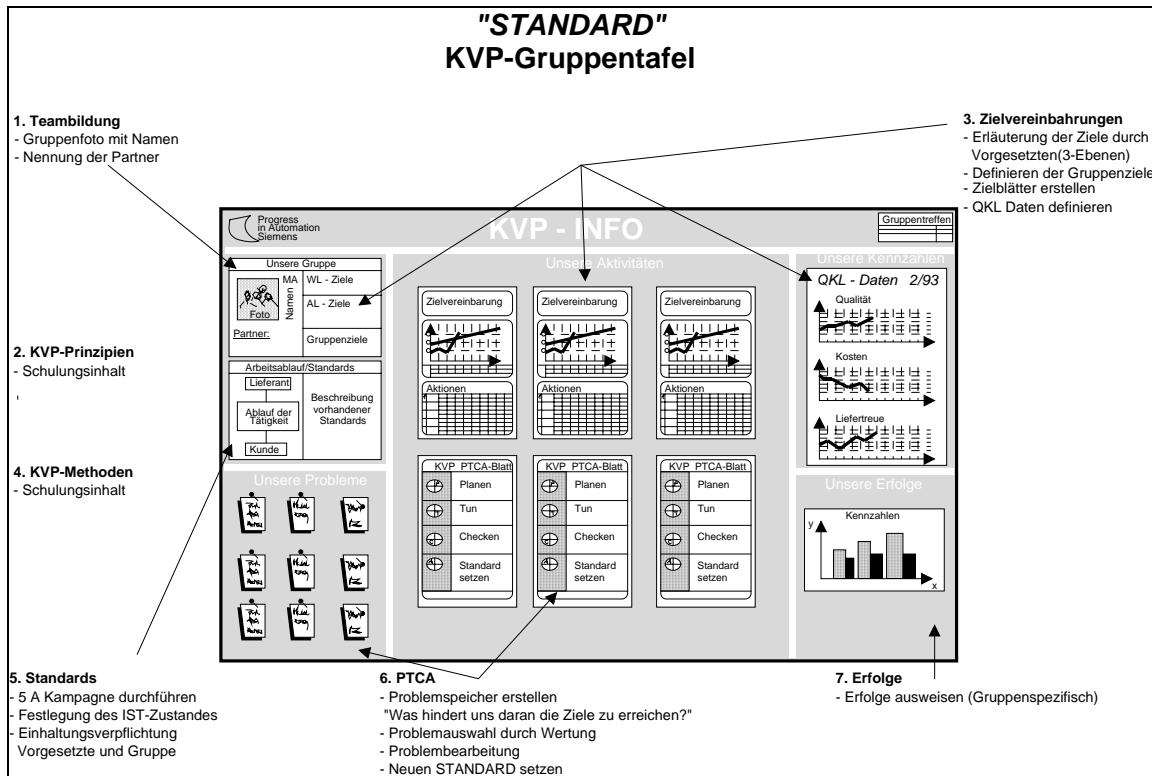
"STANDARD"
KVP-Gruppentafel

1. Teambildung
- Gruppenfoto mit Namen
- Nennung der Partner

3. Zielvereinbahrungen
- Erläuterung der Ziele durch Vorgesetzten(3-Ebenen)
- Definieren der Gruppenziele
- Zielblätter erstellen
- QKL Daten definieren

Progress in Automation Siemens

KVP - INFO

Gruppentreffen

Unsere Gruppe
MA
Namen
Foto
WL - Ziele
AL - Ziele
Partner:
Gruppenziele

Arbeitsablauf/Standards
Lieferant
Ablauf der Tätigkeit
Kunde
Beschreibung vorhandener Standards

Unsere Aktivitäten

Zielvereinbarung
Aktionen

Zielvereinbarung
Aktionen

Zielvereinbarung
Aktionen

KVP PTCA-Blatt
Planen
Tun
Checken
Standard setzen

KVP PTCA-Blatt
Planen
Tun
Checken
Standard setzen

KVP PTCA-Blatt
Planen
Tun
Checken
Standard setzen

Unsere Kennzahlen
QKL - Daten 2/93
Qualität
Kosten
Liefertreue

Unsere Erfolge
Kennzahlen
y
x

Unsere Probleme

2. KVP-Prinzipien
- Schulungsinhalt

4. KVP-Methoden
- Schulungsinhalt

5. Standards
- 5 A Kampagne durchführen
- Festlegung des IST-Zustandes
- Einhaltungsverpflichtung Vorgesetzte und Gruppe

6. PTCA
- Problemspeicher erstellen
"Was hindert uns daran die Ziele zu erreichen?"
- Problemauswahl durch Wertung
- Problembearbeitung
- Neuen STANDARD setzen

7. Erfolge
- Erfolge ausweisen (Gruppenspezifisch)